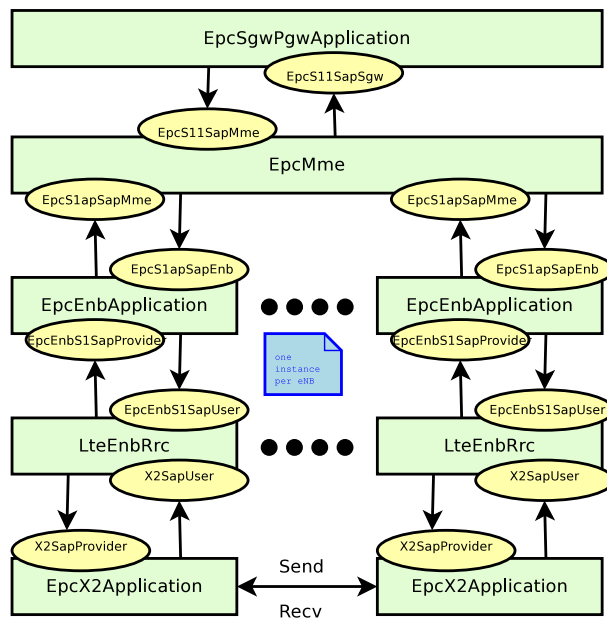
EpcSgwPgwApplication

EpcS11SapSgw

EpcS11SapMme

EpcMme

EpcS1apSapMme

EpcS1apSapMme

EpcS1apSapEnb

EpcS1apSapEnb

EpcEnbApplication

EpcEnbApplication

EpcEnbS1SapProvider

EpcEnbS1SapProvider

one instance per eNB

EpcEnbS1SapUser

EpcEnbS1SapUser

LteEnbRrc

LteEnbRrc

X2SapUser

X2SapUser

X2SapProvider

X2SapProvider

Send

EpcX2Application

EpcX2Application

Recv